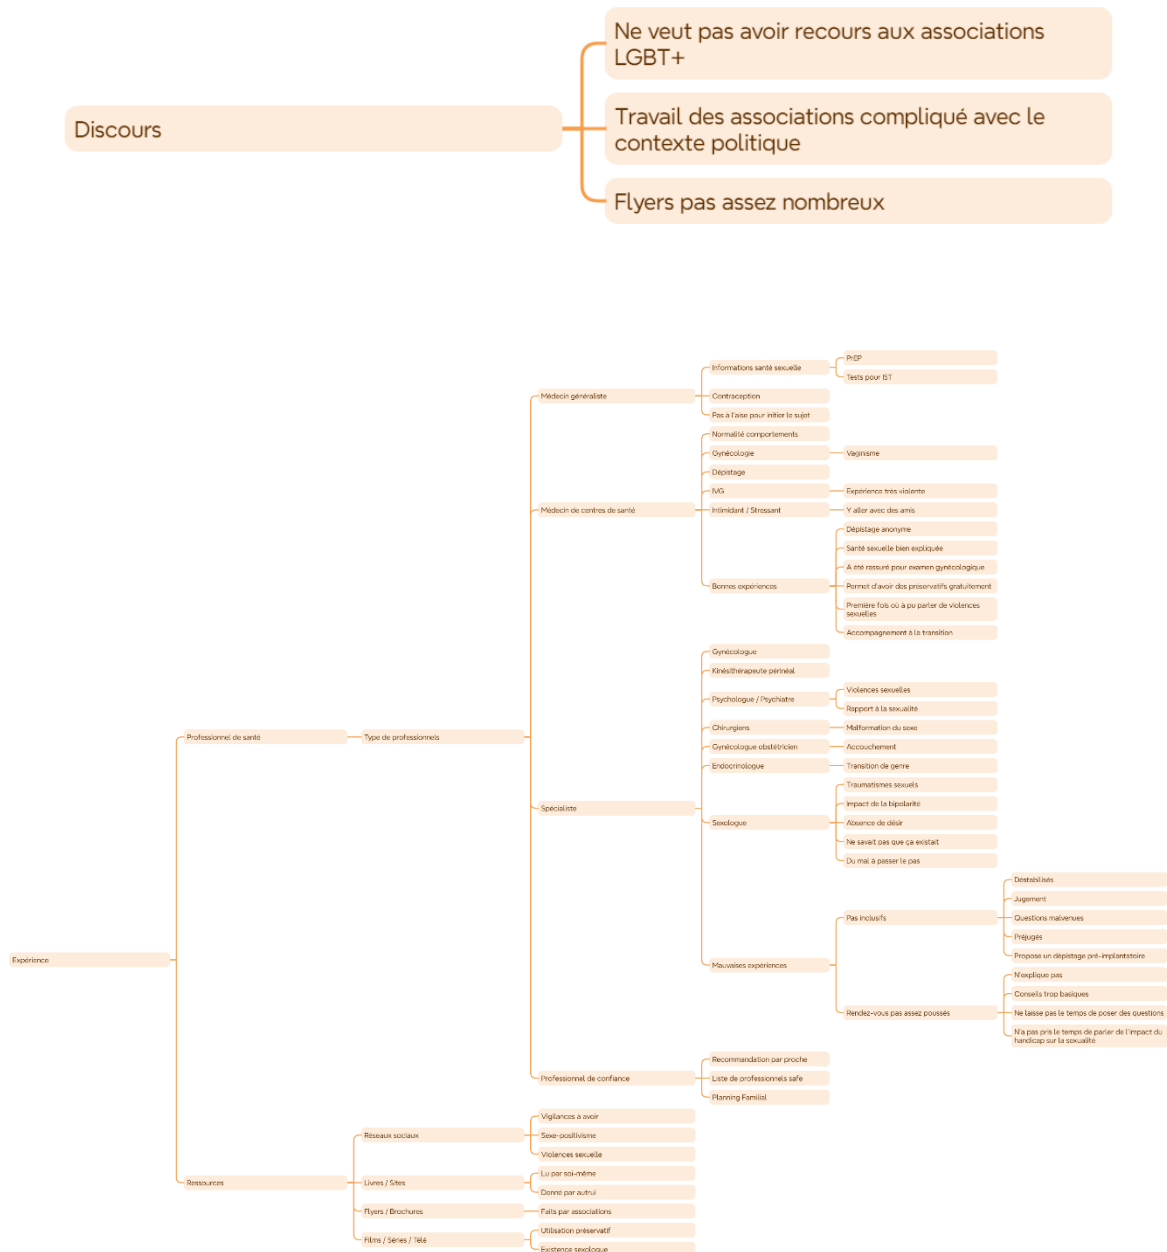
Discours

Ne veut pas avoir recours aux associations LGBT+

Travail des associations compliqué avec le contexte politique

Flyers pas assez nombreux

Expérience

Professionnel de santé

Type de professionnels

Médecin généraliste

Informations santé sexuelle

PrEP

Tests pour IST

Contraception

Pas à l'aise pour initier le sujet

Médecin de centres de santé

Normalité comportements

Gynécologie

Vaginisme

Dépistage

IVG

Expérience très violente

Intimidant / Stressant

Y aller avec des amis

Bonnes expériences

Dépistage anonyme

Santé sexuelle bien expliquée

A été rassuré pour examen gynécologique

Permet d'avoir des préservatifs gratuitement

Première fois où a pu parler de violences sexuelles

Accompagnement à la transition

Spécialiste

Gynécologue

Kinésithérapeute périnéal

Psychologue / Psychiatre

Violences sexuelles

Rapport à la sexualité

Chirurgiens

Malformation du sexe

Gynécologue obstétricien

Accouchement

Endocrinologue

Transition de genre

Sexologue

Traumatismes sexuels

Impact de la bipolarité

Absence de désir

Ne savait pas que ça existait

Du mal à passer le pas

Mauvaises expériences

Pas inclusifs

Déstabilisés

Jugement

Questions malvenues

Préjugés

Propose un dépistage pré-implantatoire

Rendez-vous pas assez poussés

N'explique pas

Conseils trop basiques

Ne laisse pas le temps de poser des questions

N'a pas pris le temps de parler de l'impact du handicap sur la sexualité

Professionnel de confiance

Recommandation par proche

Liste de professionnels safe

Planning Familial

Ressources

Réseaux sociaux

Vigilances à avoir

Sexe-positivisme

Violences sexuelle

Livres / Sites

Lu par soi-même

Donné par autrui

Flyers / Brochures

Faits par associations

Films / Séries / Télé

Utilisation préservatif

Existence sexologue